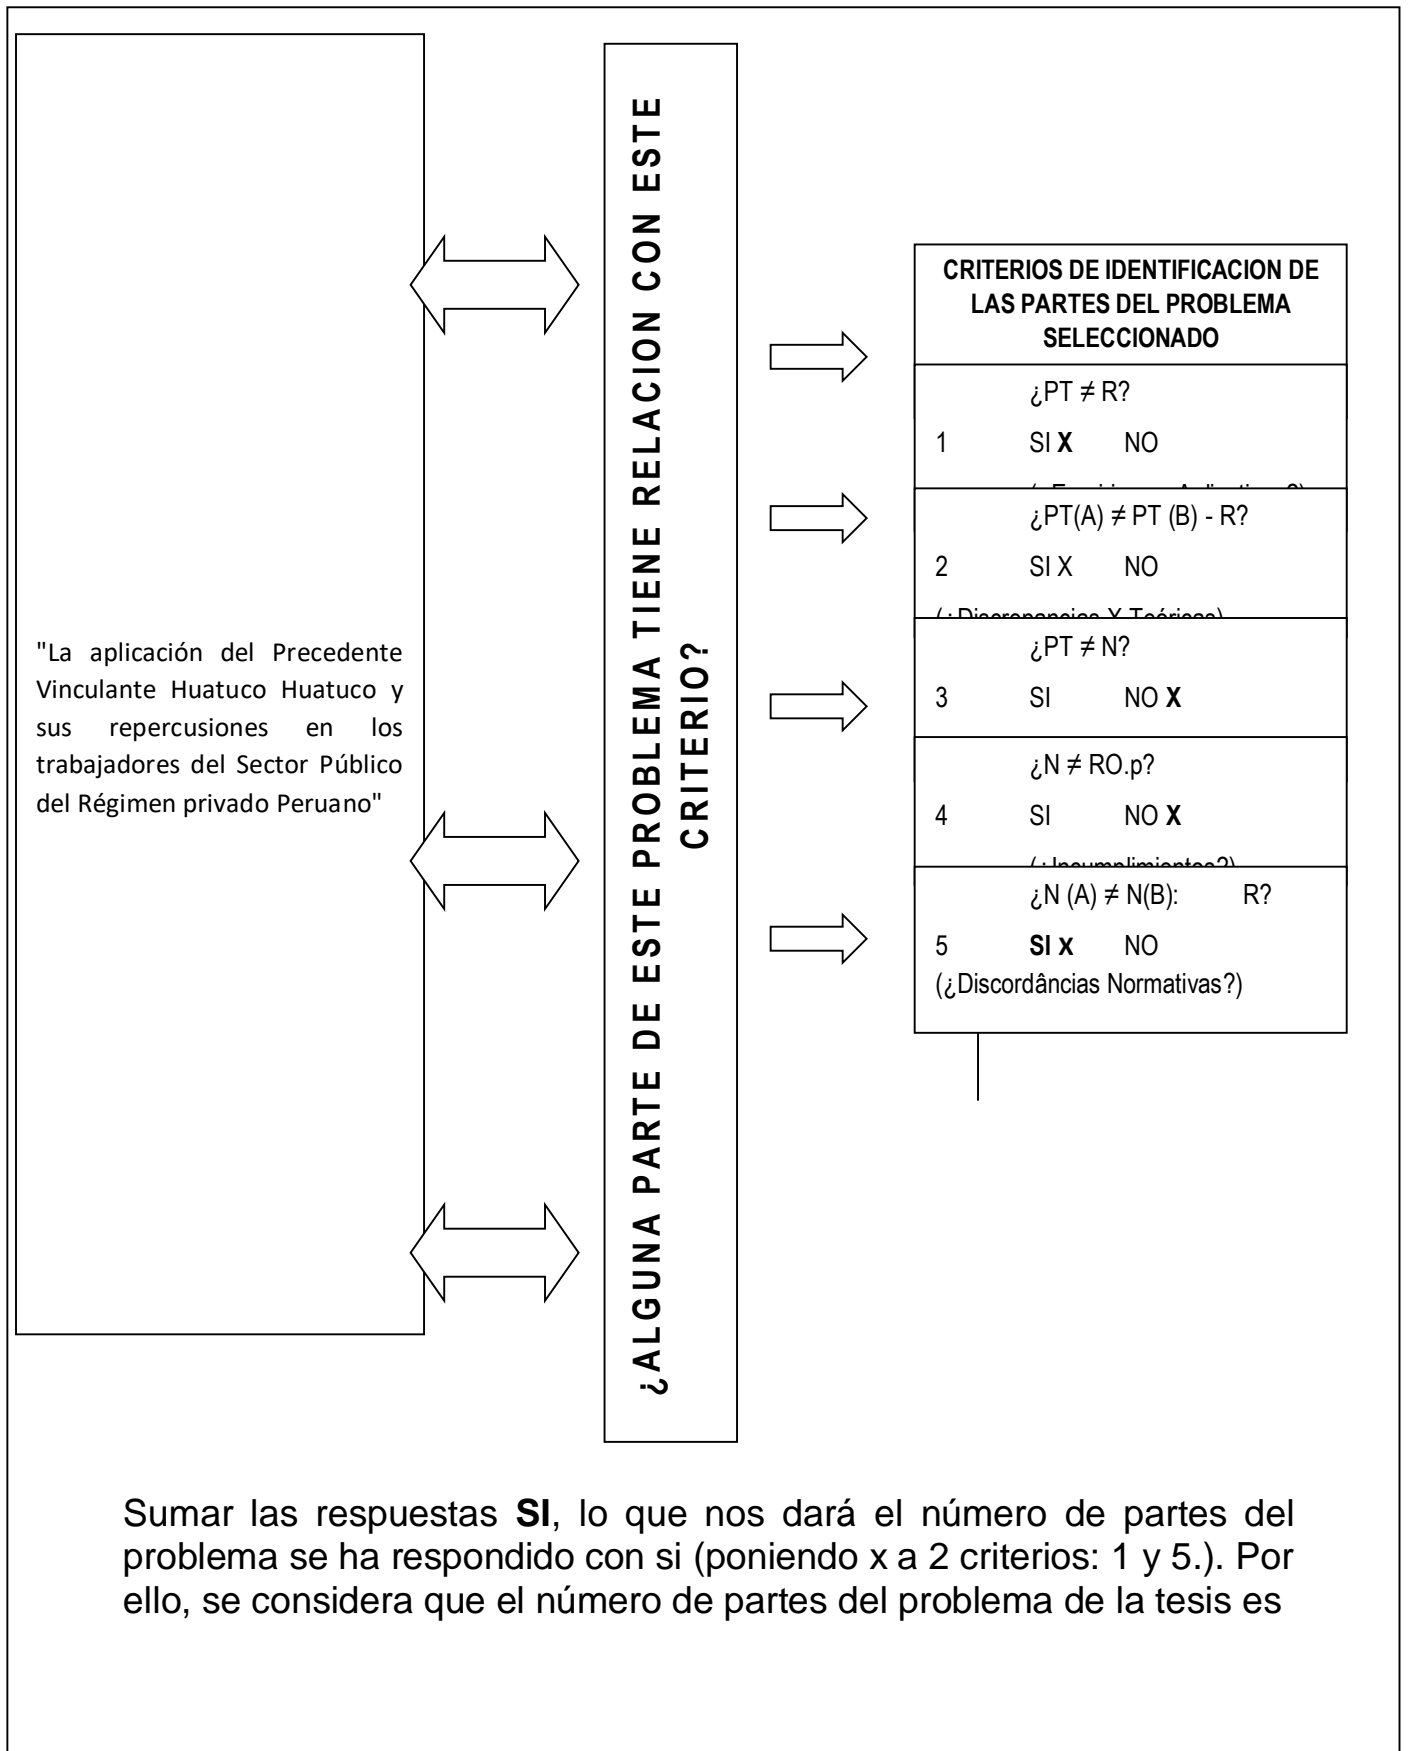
"La aplicación del Precedente Vinculante Huatuco Huatuco y sus repercusiones en los trabajadores del Sector Público del Régimen privado Peruano"

¿ALGUNA PARTE DE ESTE PROBLEMA TIENE RELACION CON ESTE CRITERIO?

CRITERIOS DE IDENTIFICACION DE LAS PARTES DEL PROBLEMA SELECCIONADO

¿PT ≠ R?
1 SI **X** NO
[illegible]

¿PT(A) ≠ PT (B) - R?
2 SI X NO
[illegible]

¿PT ≠ N?
3 SI NO **X**

¿N ≠ RO.p?
4 SI NO **X**
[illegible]

¿N (A) ≠ N(B): R?
5 **SI X** NO
(¿Discordâncias Normativas?)

Sumar las respuestas **SI**, lo que nos dará el número de partes del problema se ha respondido con si (poniendo x a 2 criterios: 1 y 5.). Por ello, se considera que el número de partes del problema de la tesis es